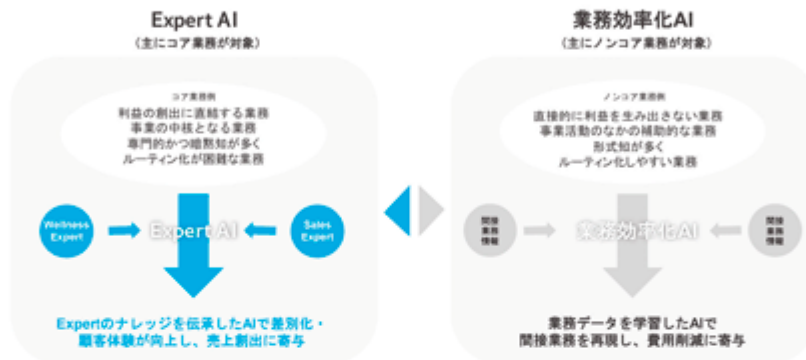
Expert AI
（主にコア業務が対象）

コア業務例
利益の創出に直結する業務
事業の中核となる業務
専門的かつ暗黙知が多く
ルーティン化が困難な業務

Wellness Expert

Expert AI

Sales Expert

Expertのナレッジを伝承したAIで差別化・
顧客体験が向上し、売上創出に寄与

業務効率化AI
（主にノンコア業務が対象）

ノンコア業務例
直接的に利益を生み出さない業務
事業活動のなかの補助的な業務
形式知が多く
ルーティン化しやすい業務

間接業務情報

業務効率化AI

間接業務情報

業務データを学習したAIで
間接業務を再現し、費用削減に寄与